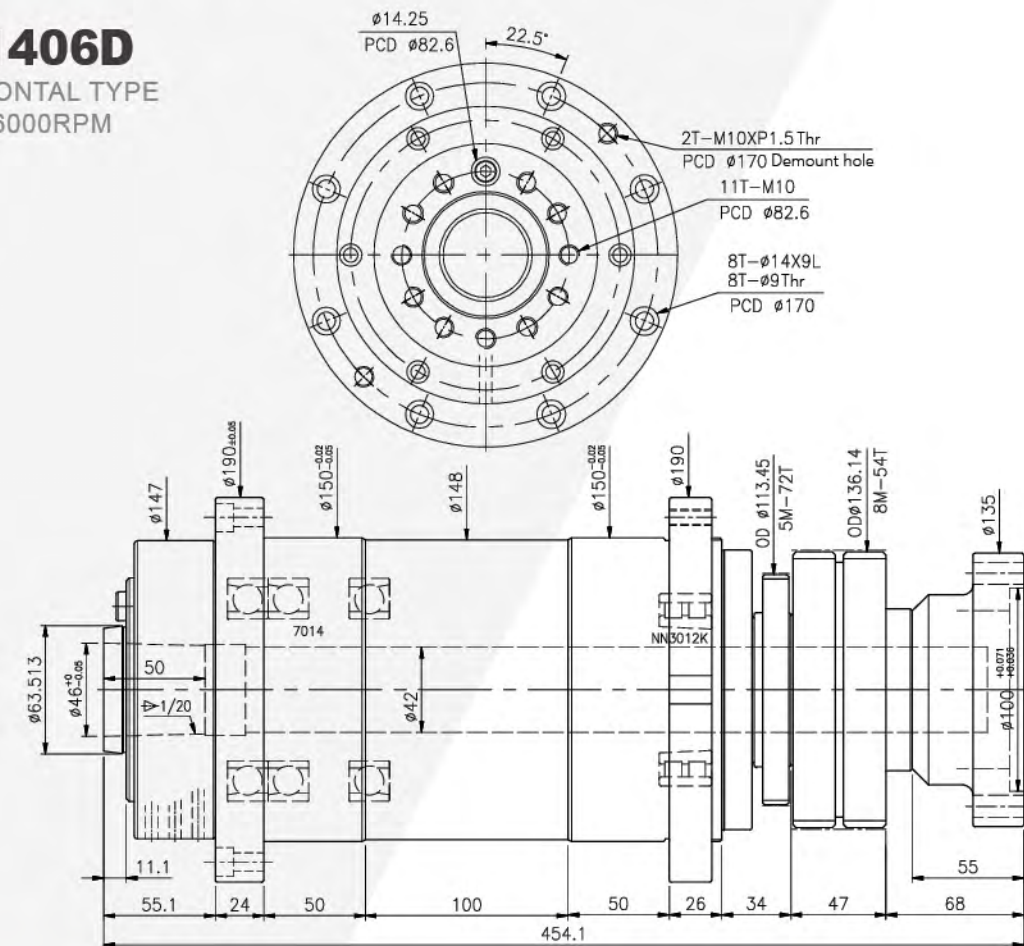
406D
ONTAL TYPE
6000RPM

Ø14.25
PCD Ø82.6
22.5°
2T–M10XP1.5 Thr
PCD Ø170 Demount hole
11T–M10
PCD Ø82.6
8T–Ø14X9L
8T–Ø9Thr
PCD Ø170

Ø147
$Ø190_{\pm0.05}$
$Ø150^{-0.02}_{-0.05}$
Ø148
$Ø150^{-0.02}_{-0.05}$
Ø190
OD Ø113.45
5M–72T
ODØ136.14
8M–54T
Ø135
7014
NN3012K
Ø63.513
$Ø46^{+0}_{-0.05}$
50
1/20
Ø42
$Ø100^{+0.071}_{+0.036}$
11.1
55
55.1
24
50
100
50
26
34
47
68
454.1